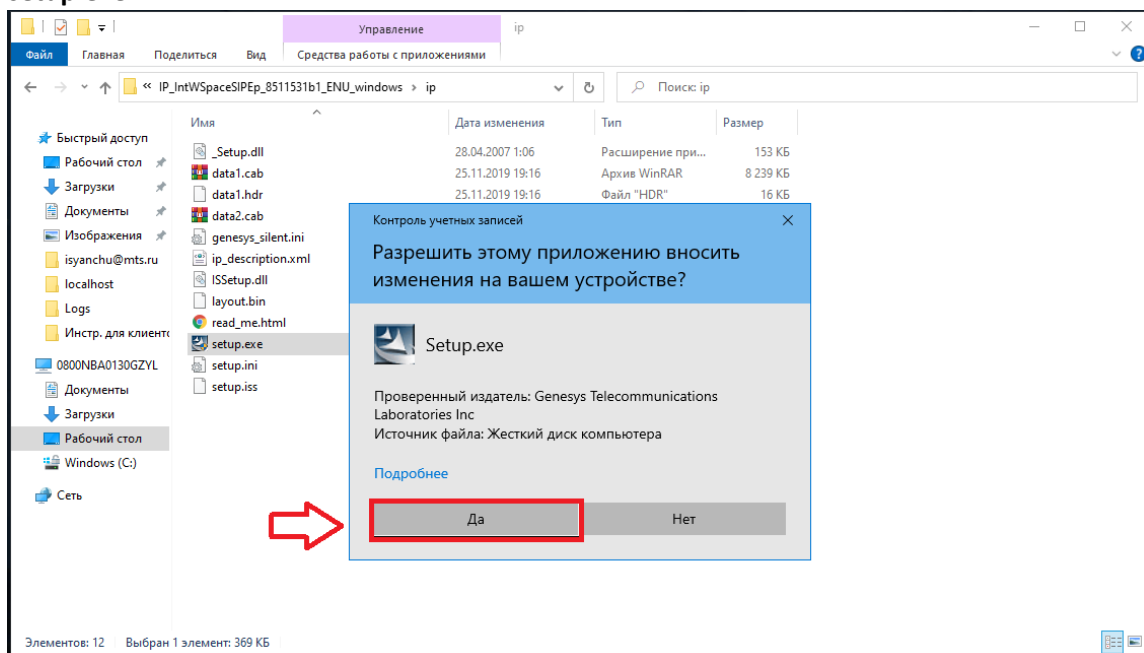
Управление ip

Файл Главная Поделиться Вид Средства работы с приложениями

« IP_IntWSpaceSIPEp_8511531b1_ENU_windows › ip

Поиск: ip

Быстрый доступ
Рабочий стол
Загрузки
Документы
Изображения
isyanchu@mts.ru
localhost
Logs
Инстр. для клиенто
0800NBA0130GZYL
Документы
Загрузки
Рабочий стол
Windows (C:)
Сеть

| Имя | Дата изменения | Тип | Размер |
|---|---|---|---|
| _Setup.dll | 28.04.2007 1:06 | Расширение при... | 153 КБ |
| data1.cab | 25.11.2019 19:16 | Архив WinRAR | 8 239 КБ |
| data1.hdr | 25.11.2019 19:16 | Файл "HDR" | 16 КБ |
| data2.cab | | | |
| genesys_silent.ini | | | |
| ip_description.xml | | | |
| ISSetup.dll | | | |
| layout.bin | | | |
| read_me.html | | | |
| setup.exe | | | |
| setup.ini | | | |
| setup.iss | | | |

Контроль учетных записей

Разрешить этому приложению вносить изменения на вашем устройстве?

Setup.exe

Проверенный издатель: Genesys Telecommunications Laboratories Inc
Источник файла: Жесткий диск компьютера

Подробнее

Да Нет

Элементов: 12 Выбран 1 элемент: 369 КБ